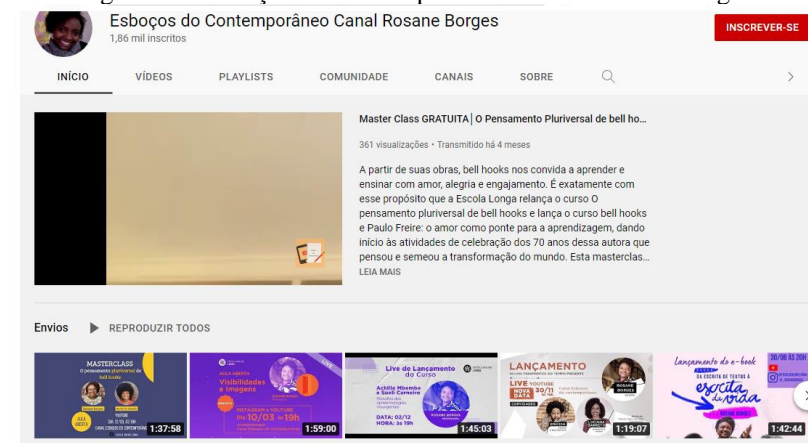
Esboços do Contemporâneo Canal Rosane Borges
1,86 mil inscritos

INSCREVER-SE

INÍCIO VÍDEOS PLAYLISTS COMUNIDADE CANAIS SOBRE

Master Class GRATUITA | O Pensamento Pluriversal de bell ho...

361 visualizações • Transmitido há 4 meses

A partir de suas obras, bell hooks nos convida a aprender e ensinar com amor, alegria e engajamento. É exatamente com esse propósito que a Escola Longa relança o curso O pensamento pluriversal de bell hooks e lança o curso bell hooks e Paulo Freire: o amor como ponte para a aprendizagem, dando início às atividades de celebração dos 70 anos dessa autora que pensou e semeou a transformação do mundo. Esta masterclas...
LEIA MAIS

Envios REPRODUZIR TODOS

MASTERCLASS
O pensamento pluriversal de bell hooks
1:37:58

AULA ABERTA
Visibilidades e Imagens
DIA 10/03 às 19h
1:59:00

Live de Lançamento do Curso
1:45:03

LANÇAMENTO
LIVE
30/11
1:19:07

Lançamento do e-book
escrita da vida
1:42:44